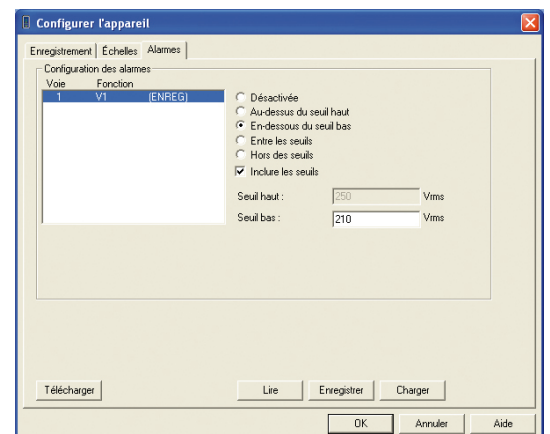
Configurer l'appareil

Enregistrement | Échelles | Alarmes

Configuration des alarmes

| Voie | Fonction | |
|---|---|---|
| 1 | V1 | (ENREG) |

Désactivée
Au-dessus du seuil haut
En-dessous du seuil bas
Entre les seuils
Hors des seuils
Inclure les seuils

Seuil haut : 250 Vrms
Seuil bas : 210 Vrms

Télécharger
Lire
Enregistrer
Charger

OK
Annuler
Aide